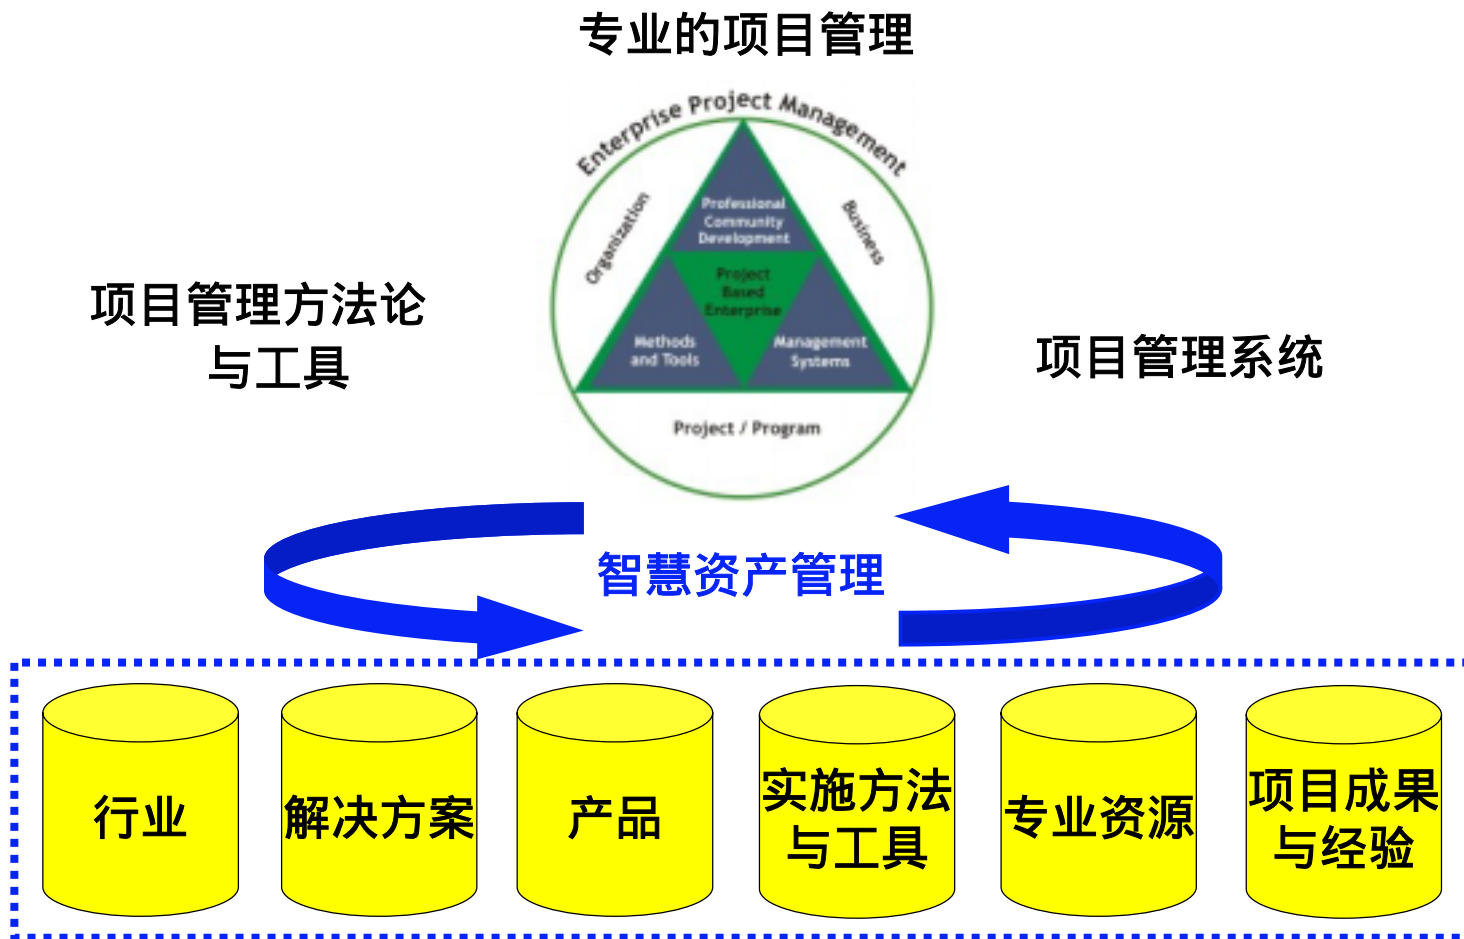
专业的项目管理

Enterprise Project Management

Organization

Business

Professional Community Development

Project Based Enterprise

Methods and Tools

Management Systems

Project / Program

项目管理方法论与工具

项目管理系统

智慧资产管理

行业

解决方案

产品

实施方法与工具

专业资源

项目成果与经验